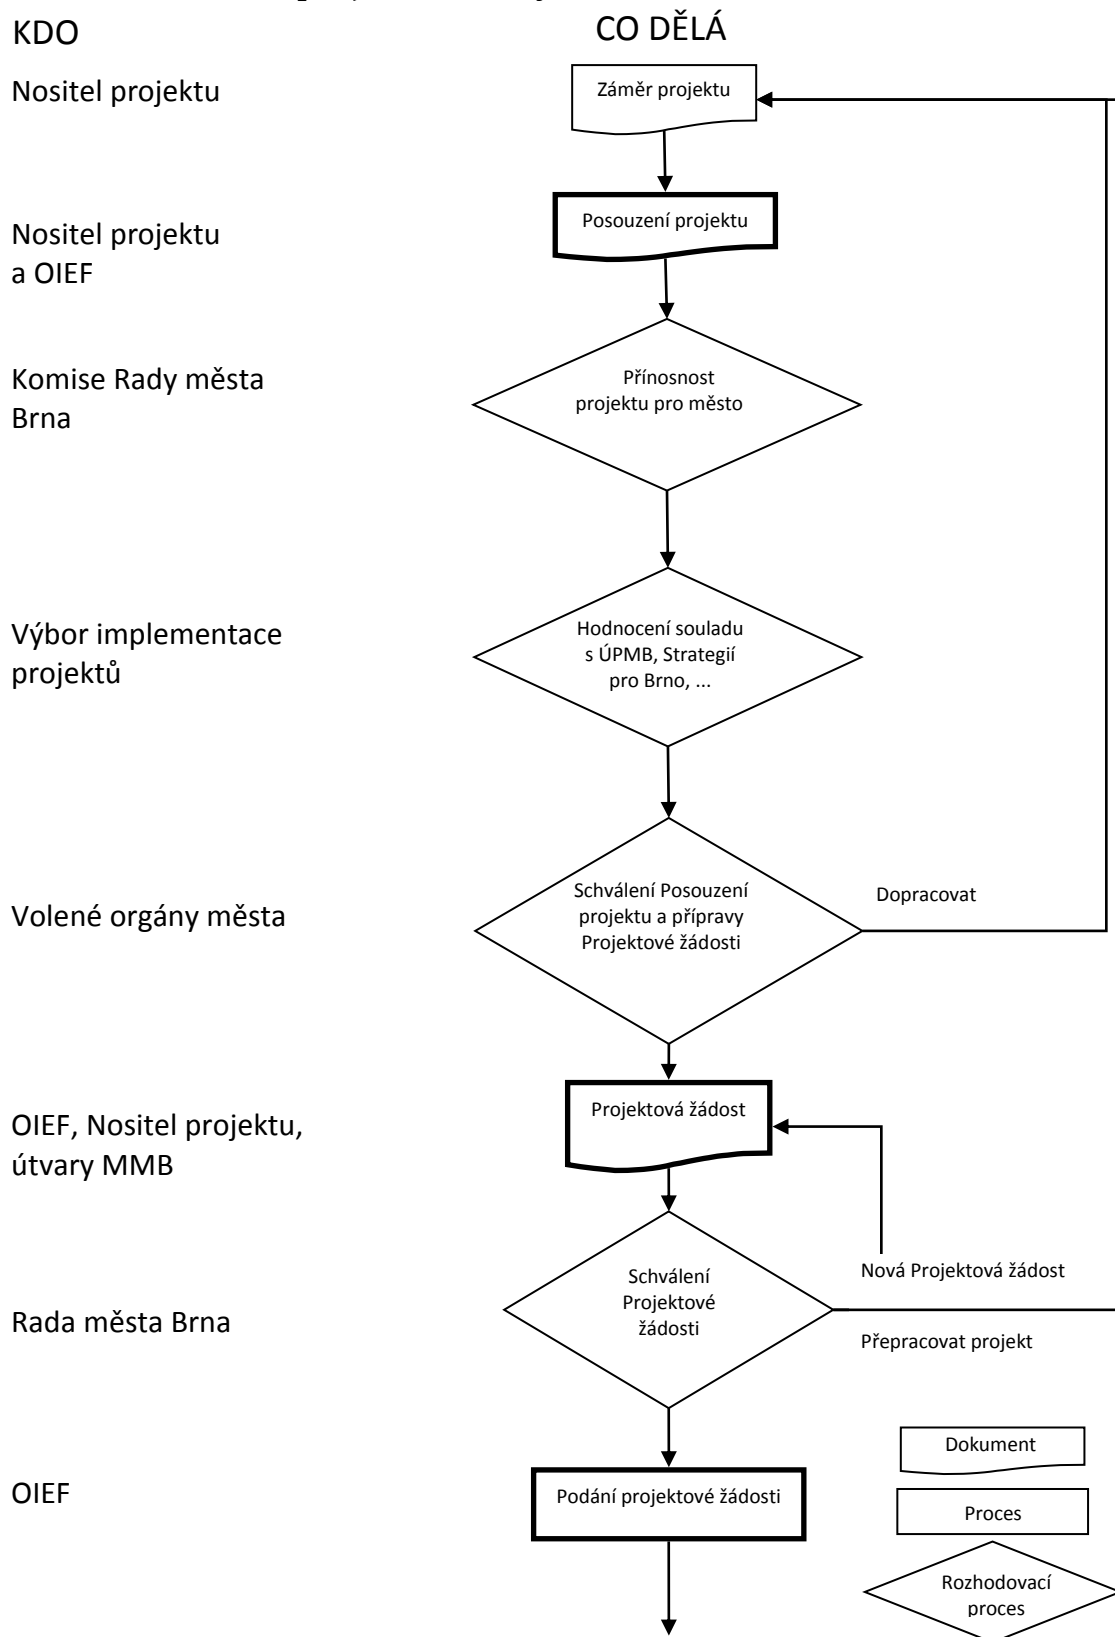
KDO

CO DĚLÁ

Nositel projektu

Záměr projektu

Posouzení projektu

Nositel projektu a OIEF

Komise Rady města Brna

Přínosnost projektu pro město

Výbor implementace projektů

Hodnocení souladu s ÚPMB, Strategií pro Brno, ...

Volené orgány města

Schválení Posouzení projektu a přípravy Projektové žádosti

Dopracovat

OIEF, Nositel projektu, útvary MMB

Projektová žádost

Rada města Brna

Schválení Projektové žádosti

Nová Projektová žádost

Přepracovat projekt

OIEF

Podání projektové žádosti

Dokument

Proces

Rozhodovací proces